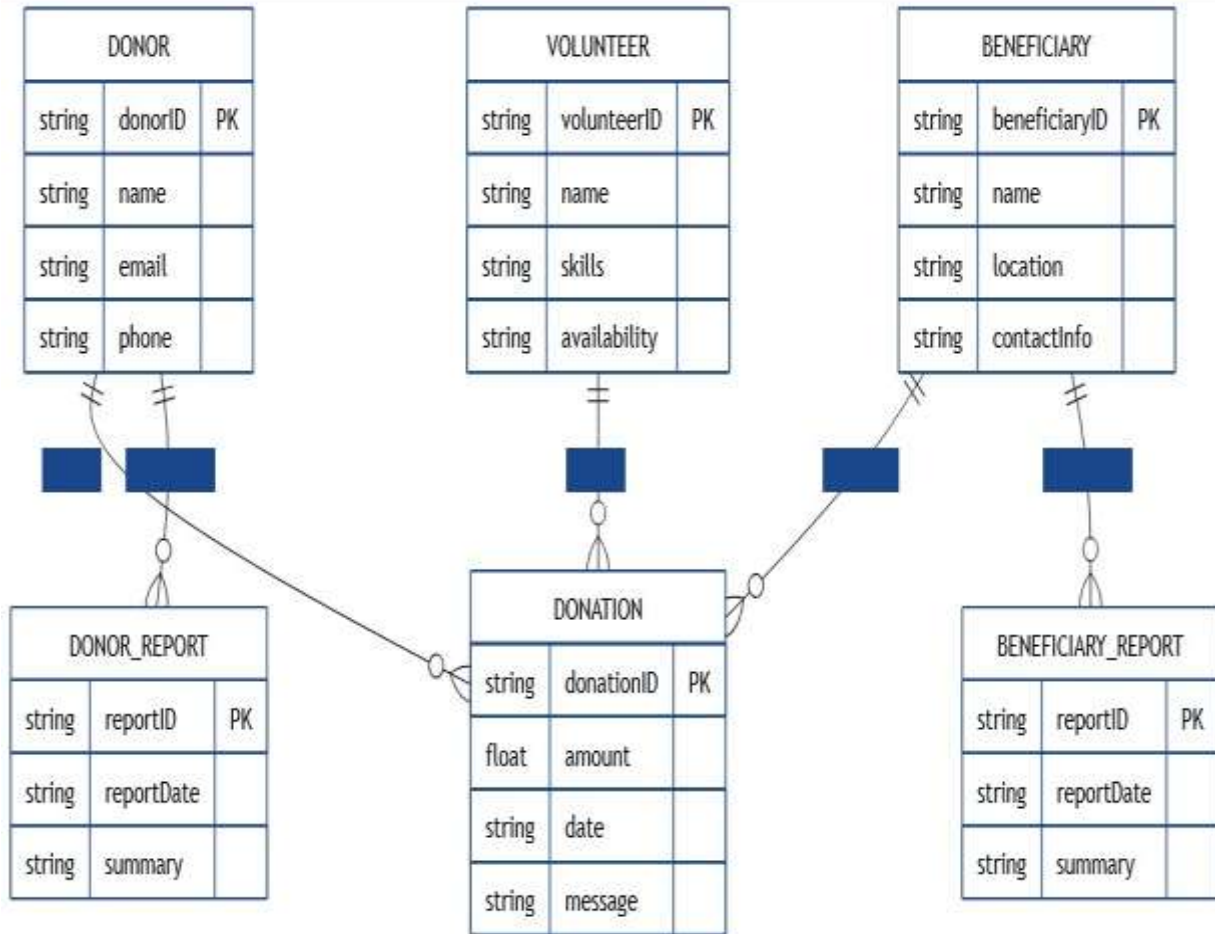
DONOR

| string | donorID | PK |
|---|---|---|
| string | name | |
| string | email | |
| string | phone | |

VOLUNTEER

| string | volunteerID | PK |
|---|---|---|
| string | name | |
| string | skills | |
| string | availability | |

BENEFICIARY

| string | beneficiaryID | PK |
|---|---|---|
| string | name | |
| string | location | |
| string | contactInfo | |

DONOR_REPORT

| string | reportID | PK |
|---|---|---|
| string | reportDate | |
| string | summary | |

DONATION

| string | donationID | PK |
|---|---|---|
| float | amount | |
| string | date | |
| string | message | |

BENEFICIARY_REPORT

| string | reportID | PK |
|---|---|---|
| string | reportDate | |
| string | summary | |